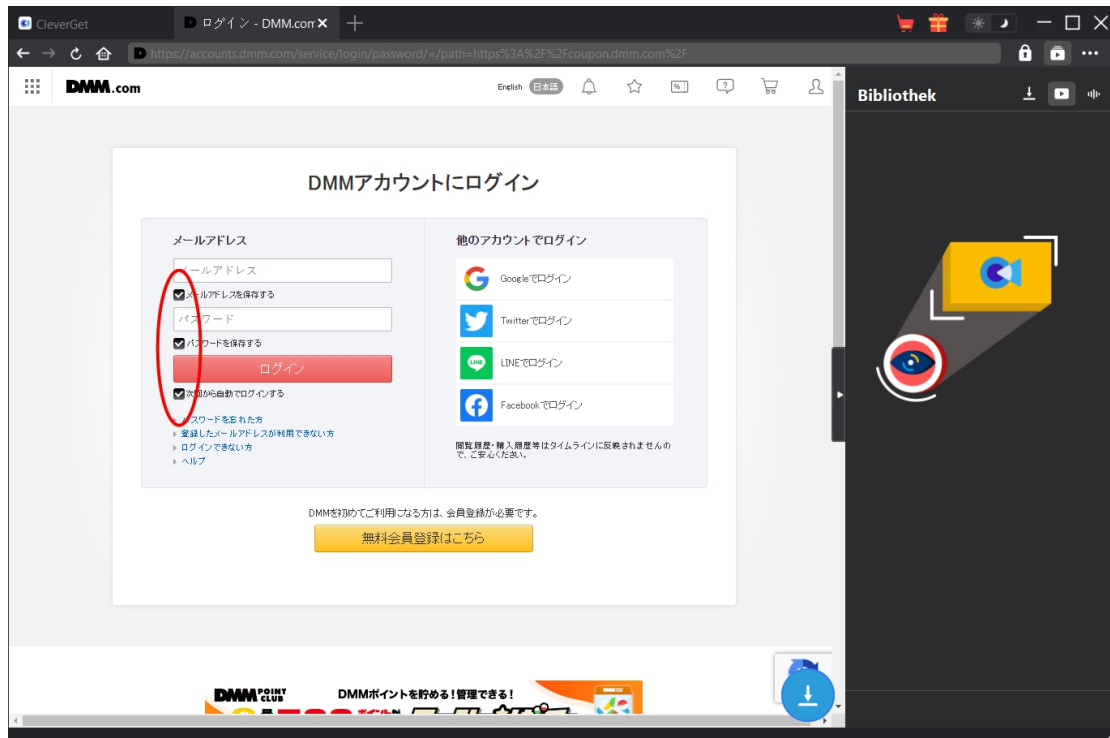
CleverGet

ログイン - DMM.com

https://accounts.dmm.com/service/login/password/=/path=https%3A%2F%2Fcoupon.dmm.com%2F

DMM.com

English 日本語

Bibliothek

DMMアカウントにログイン

メールアドレス

メールアドレス

メールアドレスを保存する

パスワード

パスワードを保存する

ログイン

次回から自動でログインする

パスワードを忘れた方

登録したメールアドレスが利用できない方

ログインできない方

ヘルプ

他のアカウントでログイン

Googleでログイン

Twitterでログイン

LINEでログイン

Facebookでログイン

閲覧履歴・購入履歴等はタイムラインに反映されませんので、ご安心ください。

DMMを初めてご利用になる方は、会員登録が必要です。

無料会員登録はこちら

DMM POINT CLUB

DMMポイントを貯める！管理できる！